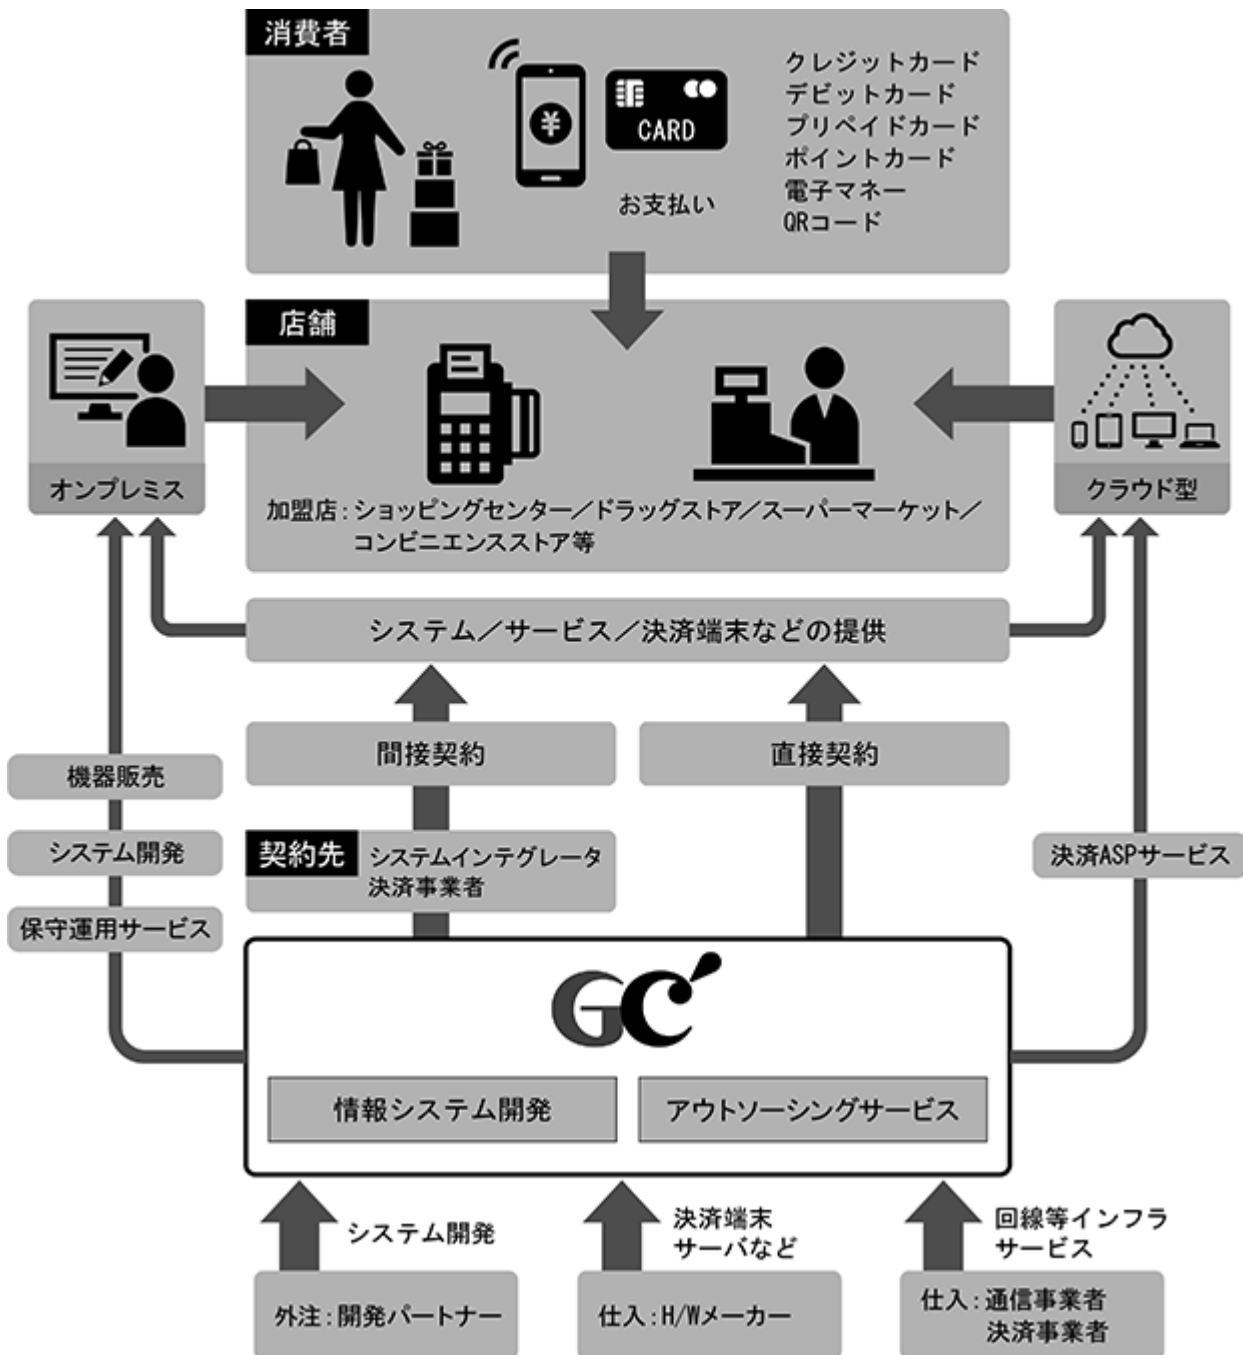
消費者

¥

CARD

お支払い

クレジットカード
デビットカード
プリペイドカード
ポイントカード
電子マネー
QRコード

店舗

オンプレミス

クラウド型

加盟店：ショッピングセンター／ドラッグストア／スーパーマーケット／コンビニエンスストア等

システム／サービス／決済端末などの提供

間接契約

直接契約

機器販売

システム開発

保守運用サービス

契約先 システムインテグレータ
決済事業者

決済ASPサービス

GC

情報システム開発

アウトソーシングサービス

システム開発

決済端末
サーバなど

回線等インフラ
サービス

外注：開発パートナー

仕入：H/Wメーカー

仕入：通信事業者
決済事業者